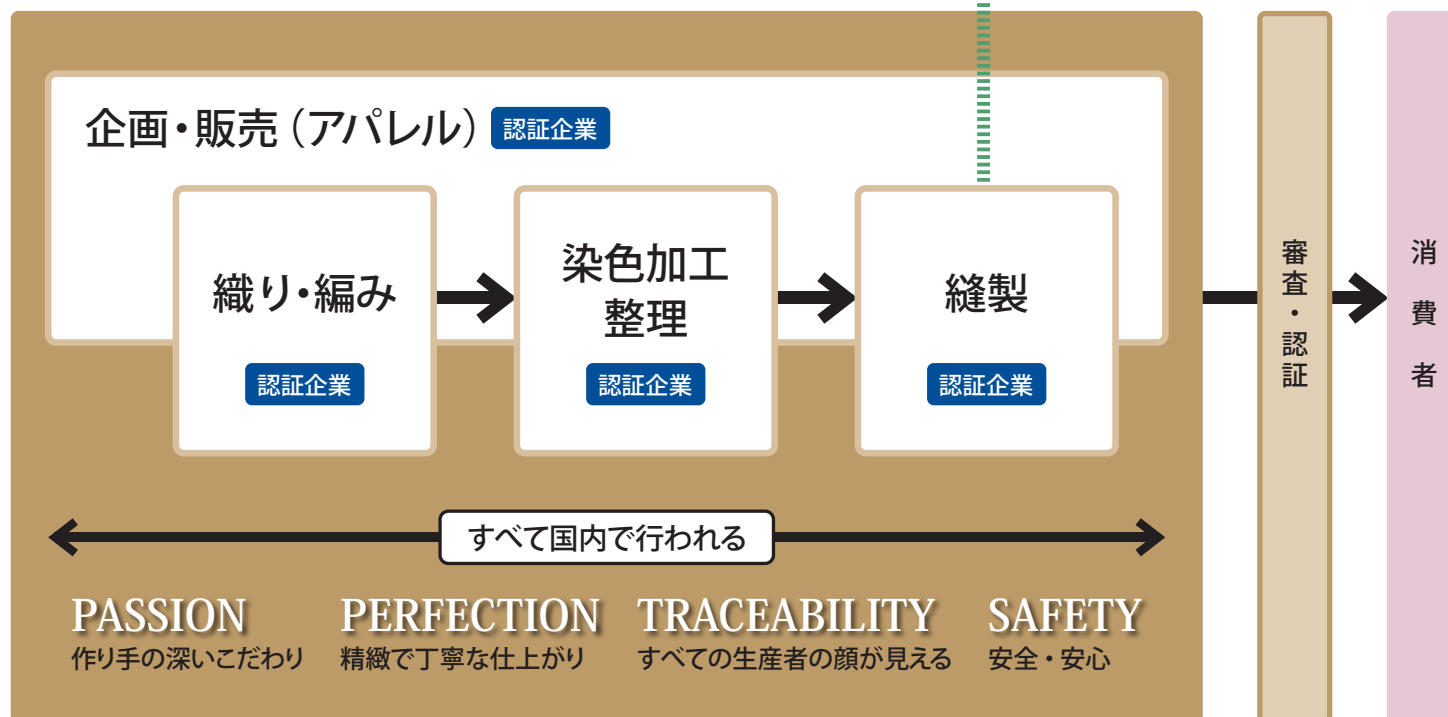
企画・販売（アパレル） 認証企業

織り・編み
認証企業

染色加工
整理
認証企業

縫製
認証企業

審査・認証

消費者

すべて国内で行われる

PASSION
作り手の深いこだわり

PERFECTION
精緻で丁寧な仕上がり

TRACEABILITY
すべての生産者の顔が見える

SAFETY
安全・安心